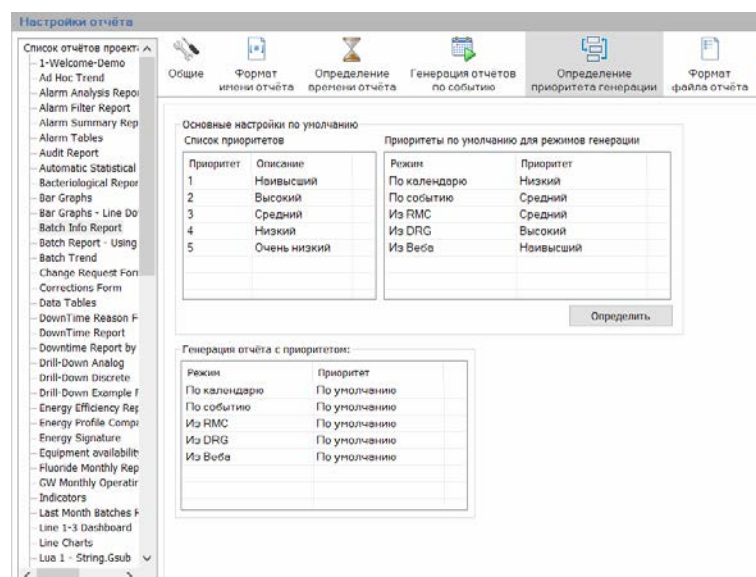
Настройки отчёта

Список отчётов проект
1-Welcome-Demo
Ad Hoc Trend
Alarm Analysis Repo
Alarm Filter Report
Alarm Summary Rep
Alarm Tables
Audit Report
Automatic Statistical
Bacteriological Repor
Bar Graphs
Bar Graphs - Line Do
Batch Info Report
Batch Report - Using
Batch Trend
Change Request Forr
Corrections Form
Data Tables
DownTime Reason F
DownTime Report
Downtime Report by
Drill-Down Analog
Drill-Down Discrete
Drill-Down Exemple F
Energy Efficiency Rep
Energy Profile Compa
Energy Signature
Equipment availabilit
Fluoride Monthly Rep
GW Monthly Operatir
Indicators
Last Month Batches F
Line 1-3 Dashboard
Line Charts
Lua 1 - String.Gsub

Общие | Формат имени отчёта | Определение времени отчёта | Генерация отчётов по событию | Определение приоритета генерации | Формат файла отчёта

Основные настройки по умолчанию

Список приоритетов

| Приоритет | Описание |
|---|---|
| 1 | Наивысший |
| 2 | Высокий |
| 3 | Средний |
| 4 | Низкий |
| 5 | Очень низкий |

Приоритеты по умолчанию для режимов генерации

| Режим | Приоритет |
|---|---|
| По календарю | Низкий |
| По событию | Средний |
| Из RMC | Средний |
| Из DRG | Высокий |
| Из Веба | Наивысший |

Определить

Генерация отчёта с приоритетом:

| Режим | Приоритет |
|---|---|
| По календарю | По умолчанию |
| По событию | По умолчанию |
| Из RMC | По умолчанию |
| Из DRG | По умолчанию |
| Из Веба | По умолчанию |